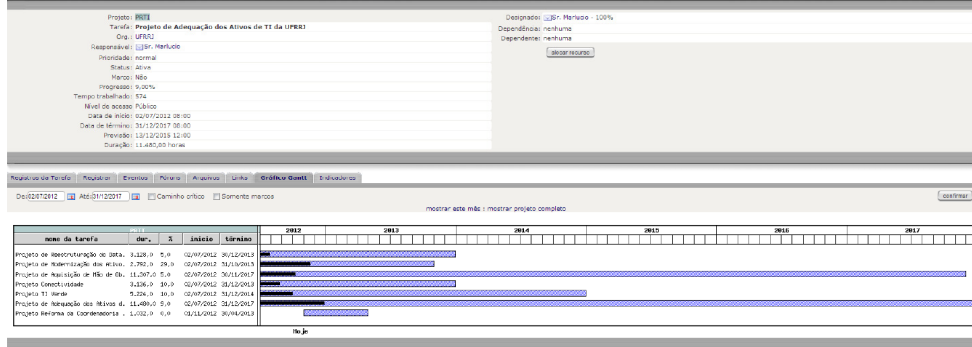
Projeto: PETI
Tarefa: Projeto de Adequação dos Ativos de TI da UFRRJ
Org.: UFRRJ
Responsável: Sr. Marlucio
Prioridade: normal
Status: Ativa
Marco: Não
Progresso: 9,00%
Tempo trabalhado: 574
Nível de acesso: Público
Data de início: 02/07/2012 08:00
Data de término: 31/12/2017 08:00
Previsão: 13/12/2015 12:00
Duração: 11.480,00 horas

Designados: Sr. Marlucio - 100%
Dependências: nenhuma
Dependentes: nenhuma
alocar recurso

Registros da Tarefa | Registros | Eventos | Fórum | Arquivos | Links | Gráfico Gantt | Indicadores

De: 02/07/2012 Até: 31/12/2017 Caminho crítico Somente marcos
confirmar
mostrar este mês : mostrar projeto completo

| PETI nome da tarefa | dur. | % | início | término |
|---|---|---|---|---|
| Projeto de Reestruturação de Data. | 3.128,0 | 5,0 | 02/07/2012 | 30/12/2013 |
| Projeto de Modernização dos Ativo. | 2.792,0 | 29,0 | 02/07/2012 | 31/10/2013 |
| Projeto de Aquisição de Mão de Ob. | 11.207,0 | 5,0 | 02/07/2012 | 30/11/2017 |
| Projeto Conectividade | 3.136,0 | 10,0 | 02/07/2012 | 31/12/2013 |
| Projeto TI Verde | 5.224,0 | 10,0 | 02/07/2012 | 31/12/2014 |
| Projeto de Adequação dos Ativos d. | 11.480,0 | 5,0 | 02/07/2012 | 31/12/2017 |
| Projeto Reforma da Coordenadoria . | 1.032,0 | 0,0 | 01/11/2012 | 30/04/2013 |

2012 2013 2014 2015 2016 2017
Hoje